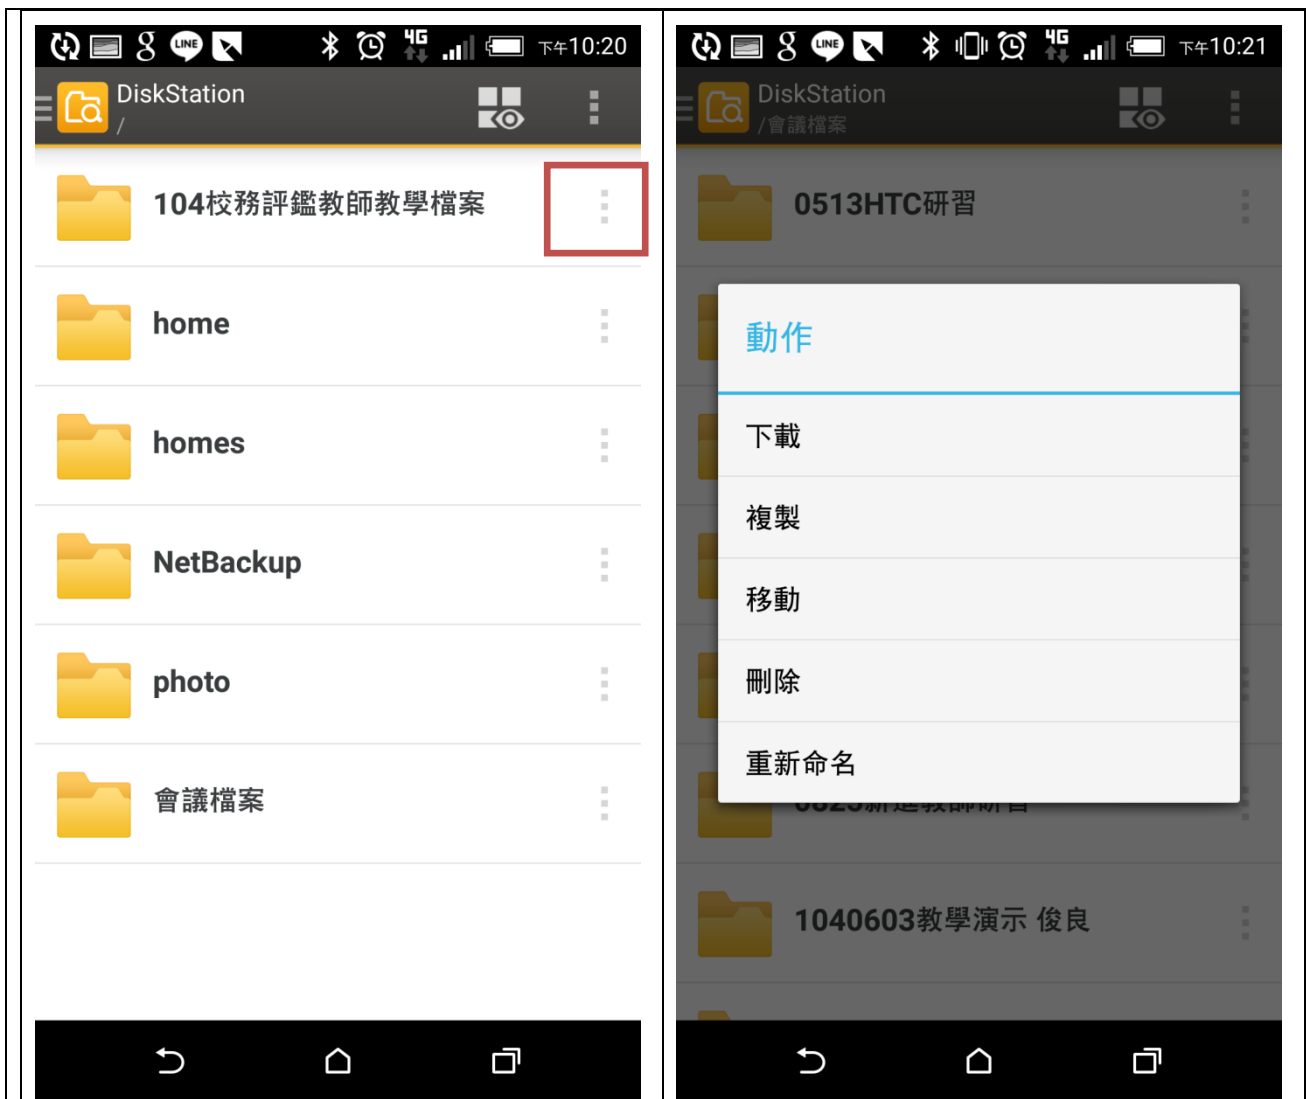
4G 下午10:20

DiskStation
/

104校務評鑑教師教學檔案

home

homes

NetBackup

photo

會議檔案

4G 下午10:21

DiskStation
/會議檔案

0513HTC研習

動作

下載

複製

移動

刪除

重新命名

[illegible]

1040603教學演示 俊良